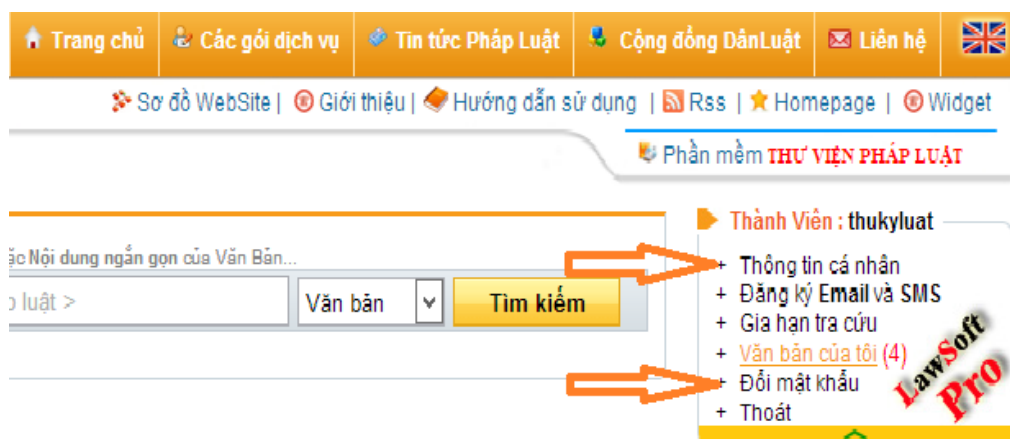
Trang chủ | Các gói dịch vụ | Tin tức Pháp Luật | Cộng đồng DânLuật | Liên hệ

Sơ đồ WebSite | Giới thiệu | Hướng dẫn sử dụng | Rss | Homepage | Widget

Phần mềm THƯ VIỆN PHÁP LUẬT

ặc Nội dung ngắn gọn của Văn Bản...

o luật >

Văn bản

Tìm kiếm

Thành Viên : thukyluat

+ Thông tin cá nhân
+ Đăng ký Email và SMS
+ Gia hạn tra cứu
+ Văn bản của tôi (4)
+ Đổi mật khẩu
+ Thoát

LawSoft Pro